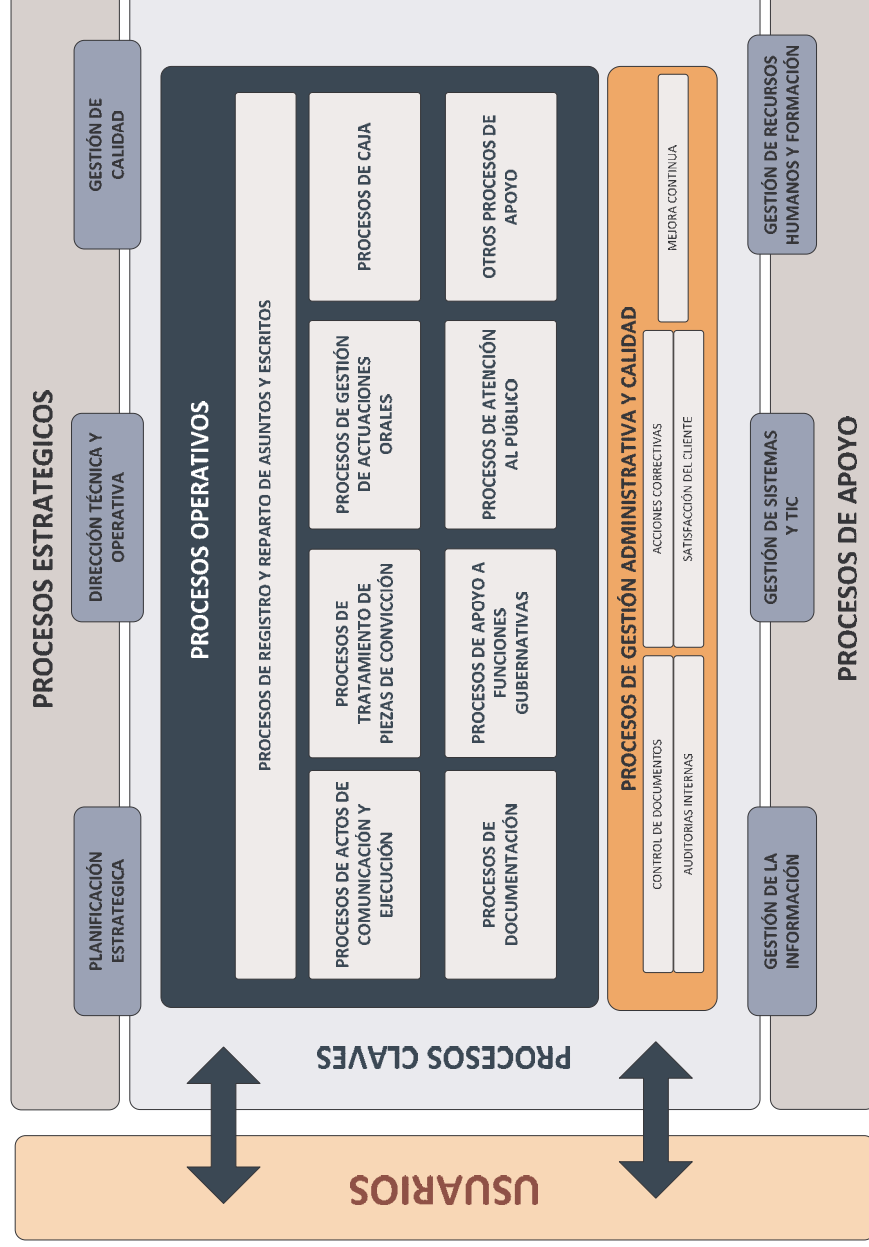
PROCESOS ESTRATEGICOS

PLANIFICACIÓN ESTRATEGICA

DIRECCIÓN TÉCNICA Y OPERATIVA

GESTIÓN DE CALIDAD

PROCESOS OPERATIVOS

PROCESOS DE REGISTRO Y REPARTO DE ASUNTOS Y ESCRITOS

PROCESOS DE ACTOS DE COMUNICACIÓN Y EJECUCIÓN

PROCESOS DE TRATAMIENTO DE PIEZAS DE CONVICCIÓN

PROCESOS DE GESTIÓN DE ACTUACIONES ORALES

PROCESOS DE CAJA

PROCESOS DE DOCUMENTACIÓN

PROCESOS DE APOYO A FUNCIONES GUBERNATIVAS

PROCESOS DE ATENCIÓN AL PÚBLICO

OTROS PROCESOS DE APOYO

PROCESOS DE GESTIÓN ADMINISTRATIVA Y CALIDAD

CONTROL DE DOCUMENTOS

AUDITORIAS INTERNAS

ACCIONES CORRECTIVAS

SATISFACCIÓN DEL CLIENTE

MEJORA CONTINUA

PROCESOS CLAVES

GESTIÓN DE LA INFORMACIÓN

GESTIÓN DE SISTEMAS Y TIC

GESTIÓN DE RECURSOS HUMANOS Y FORMACIÓN

PROCESOS DE APOYO

USUARIOS